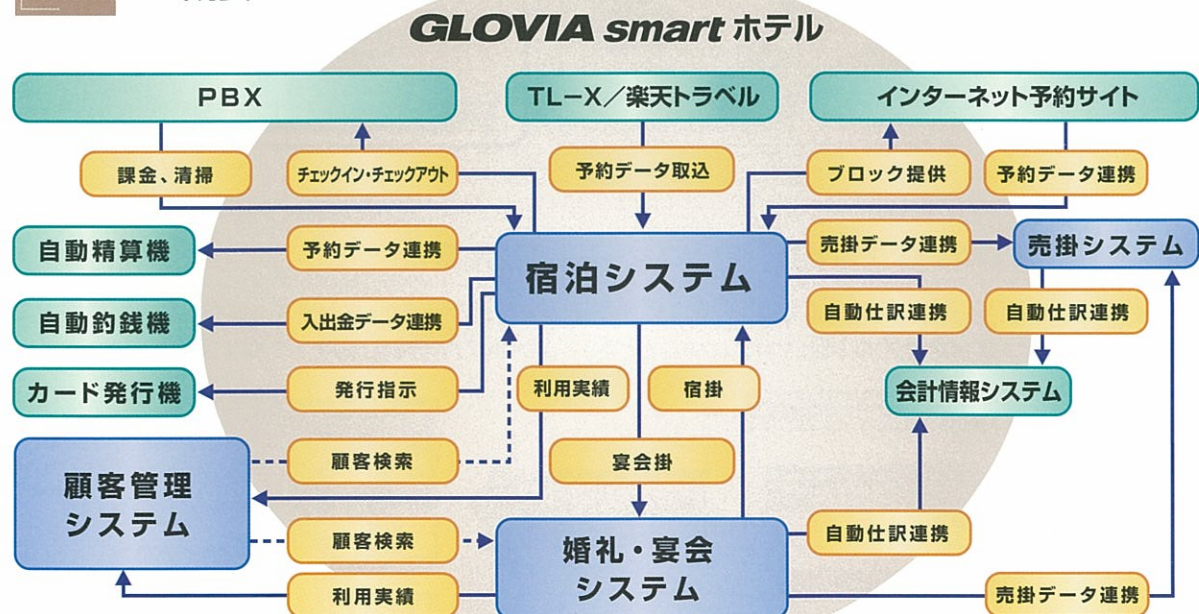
GLOVIA smart ホテル

PBX

TL−X／楽天トラベル

インターネット予約サイト

課金、清掃

チェックイン・チェックアウト

予約データ取込

ブロック提供

予約データ連携

自動精算機

予約データ連携

宿泊システム

売掛データ連携

売掛システム

自動釣銭機

入出金データ連携

自動仕訳連携

自動仕訳連携

カード発行機

発行指示

利用実績

宿掛

会計情報システム

顧客管理システム

顧客検索

宴会掛

顧客検索

婚礼・宴会システム

自動仕訳連携

利用実績

売掛データ連携